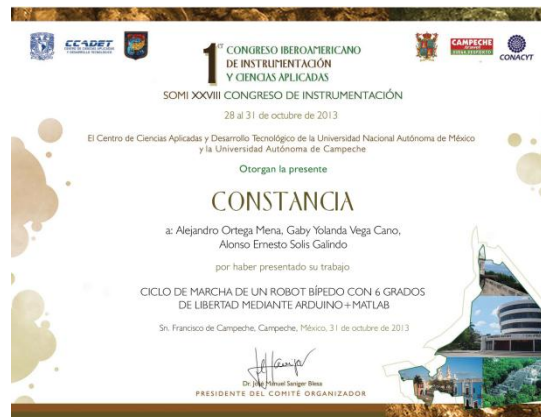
CCADET

1er CONGRESO IBEROAMERICANO DE INSTRUMENTACIÓN Y CIENCIAS APLICADAS

CAMPECHE

CONACYT

SOMI XXVIII CONGRESO DE INSTRUMENTACIÓN

28 al 31 de octubre de 2013

El Centro de Ciencias Aplicadas y Desarrollo Tecnológico de la Universidad Nacional Autónoma de México y la Universidad Autónoma de Campeche

Otorgan la presente

CONSTANCIA

a: Alejandro Ortega Mena, Gaby Yolanda Vega Cano, Alonso Ernesto Solis Galindo

por haber presentado su trabajo

CICLO DE MARCHA DE UN ROBOT BÍPEDO CON 6 GRADOS DE LIBERTAD MEDIANTE ARDUINO+MATLAB

Sn. Francisco de Campeche, Campeche, México, 31 de octubre de 2013

Dr. José Manuel Saniger Blesa
PRESIDENTE DEL COMITÉ ORGANIZADOR